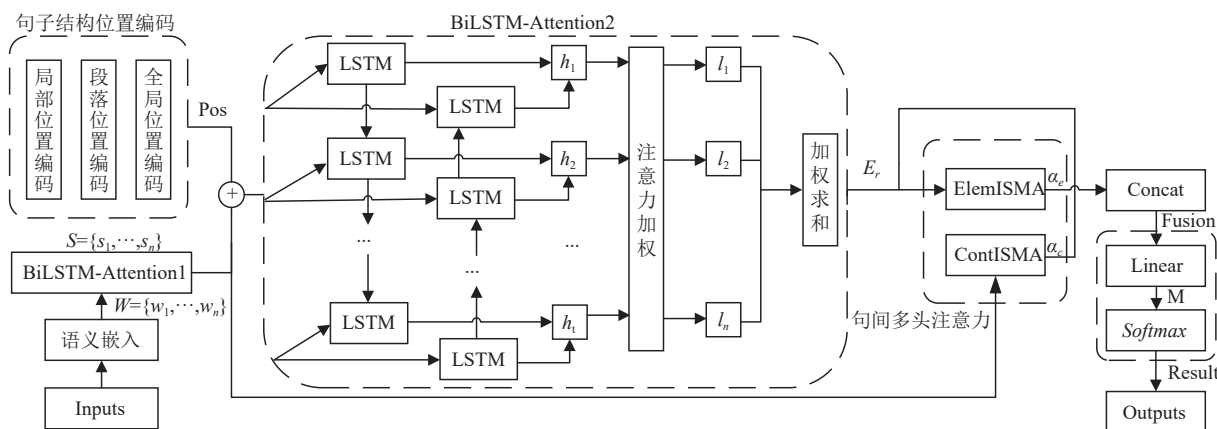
句子结构位置编码

局部位置编码

段落位置编码

全局位置编码

Pos

BiLSTM-Attention2

LSTM

LSTM

LSTM

LSTM

LSTM

LSTM

$h_1$

$h_2$

$h_t$

...

...

...

注意力加权

$l_1$

$l_2$

$l_n$

加权求和

$E_r$

ElemISMA

$\alpha_e$

ContISMA

$\alpha_c$

句间多头注意力

Concat

Fusion

Linear

M

*Softmax*

Result

Outputs

$S=\{s_1,\cdots,s_n\}$

BiLSTM-Attention1

$W=\{w_1,\cdots,w_n\}$

语义嵌入

Inputs